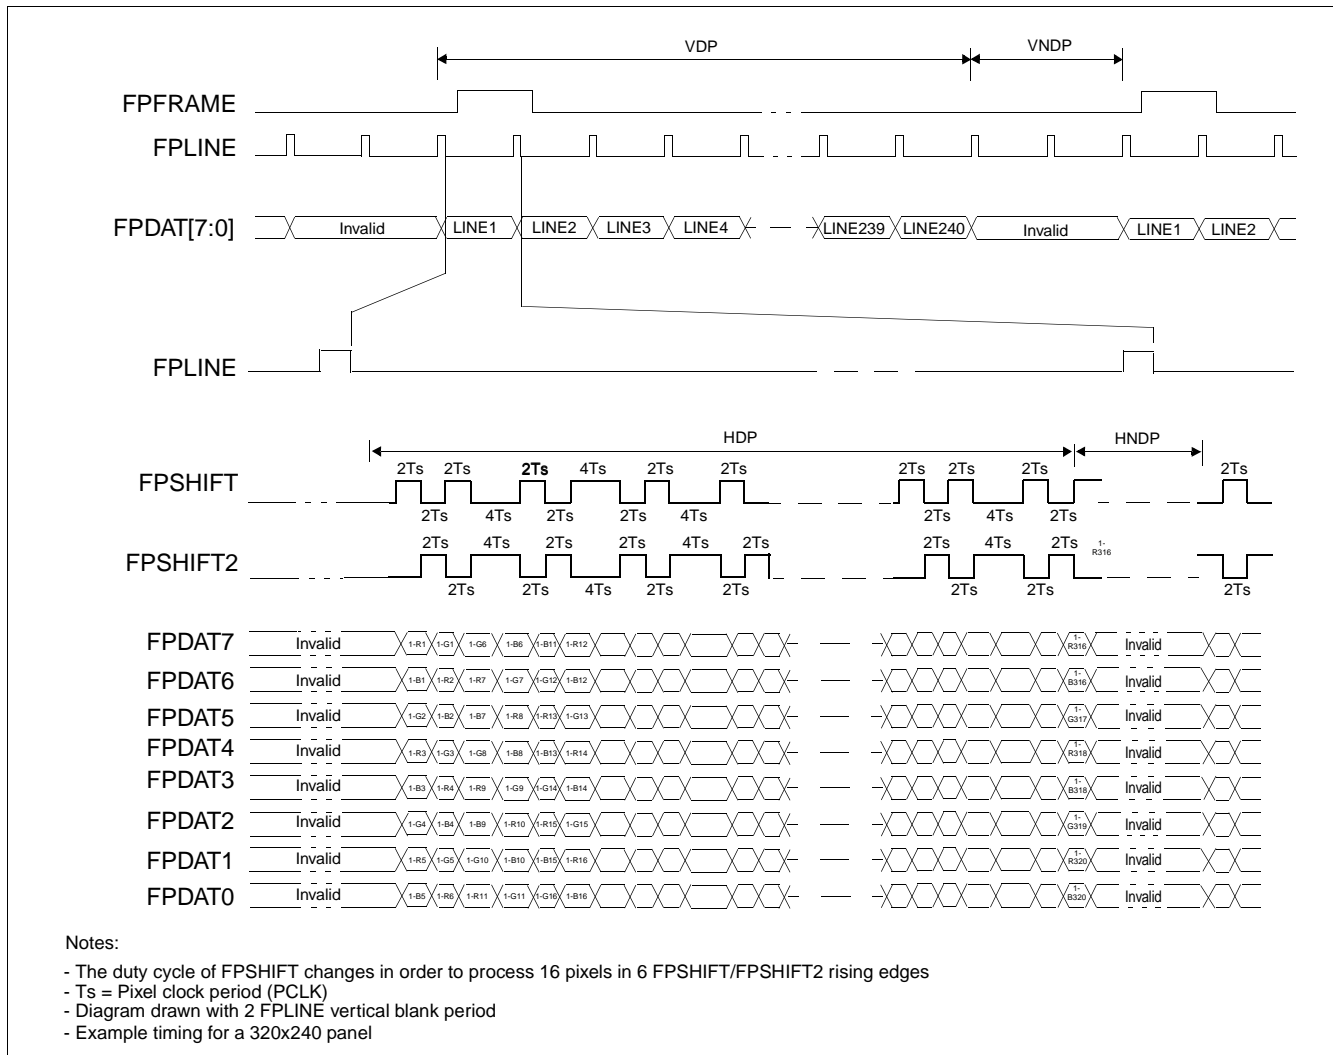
VDP

VNDP

FPFRAME

FPLINE

FPDAT[7:0]

Invalid

LINE1

LINE2

LINE3

LINE4

LINE239

LINE240

Invalid

LINE1

LINE2

FPLINE

HDP

HNDP

FPSHIFT

2Ts 2Ts 2Ts 4Ts 2Ts 2Ts 2Ts 2Ts 2Ts 2Ts

2Ts 4Ts 2Ts 2Ts 4Ts 2Ts 4Ts 2Ts

FPSHIFT2

2Ts 4Ts 2Ts 2Ts 4Ts 2Ts 2Ts 4Ts 2Ts

1-R316

2Ts 2Ts 4Ts 2Ts 2Ts 2Ts 2Ts 2Ts

FPDAT7 Invalid 1-R1 1-G1 1-G6 1-B6 1-B11 1-R12 1-R316 Invalid

FPDAT6 Invalid 1-B1 1-R2 1-R7 1-G7 1-G12 1-B12 1-B316 Invalid

FPDAT5 Invalid 1-G2 1-B2 1-B7 1-R8 1-R13 1-G13 1-G317 Invalid

FPDAT4 Invalid 1-R3 1-G3 1-G8 1-B8 1-B13 1-R14 1-R318 Invalid

FPDAT3 Invalid 1-B3 1-R4 1-R9 1-G9 1-G14 1-B14 1-B318 Invalid

FPDAT2 Invalid 1-G4 1-B4 1-B9 1-R10 1-R15 1-G15 1-G319 Invalid

FPDAT1 Invalid 1-R5 1-G5 1-G10 1-B10 1-B15 1-R16 1-R320 Invalid

FPDAT0 Invalid 1-B5 1-R6 1-R11 1-G11 1-G16 1-B16 1-B320 Invalid

Notes:

- The duty cycle of FPSHIFT changes in order to process 16 pixels in 6 FPSHIFT/FPSHIFT2 rising edges
- Ts = Pixel clock period (PCLK)
- Diagram drawn with 2 FPLINE vertical blank period
- Example timing for a 320x240 panel